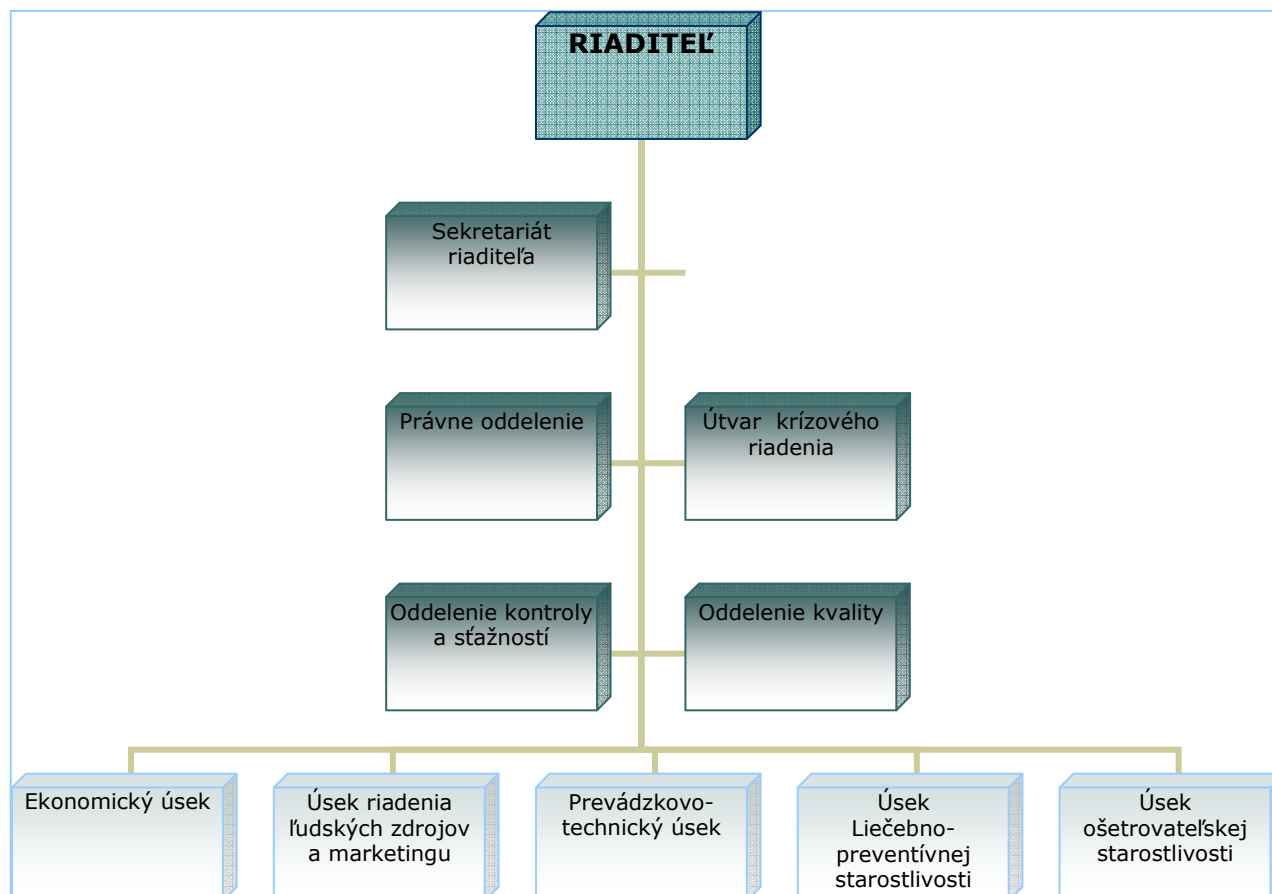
RIADITEĽ

Sekretariát riaditeľa

Právne oddelenie

Útvar krízového riadenia

Oddelenie kontroly a sťažností

Oddelenie kvality

Ekonomický úsek

Úsek riadenia ľudských zdrojov a marketingu

Prevádzkovo-technický úsek

Úsek Liečebno-preventívnej starostlivosti

Úsek ošetrovateľskej starostlivosti